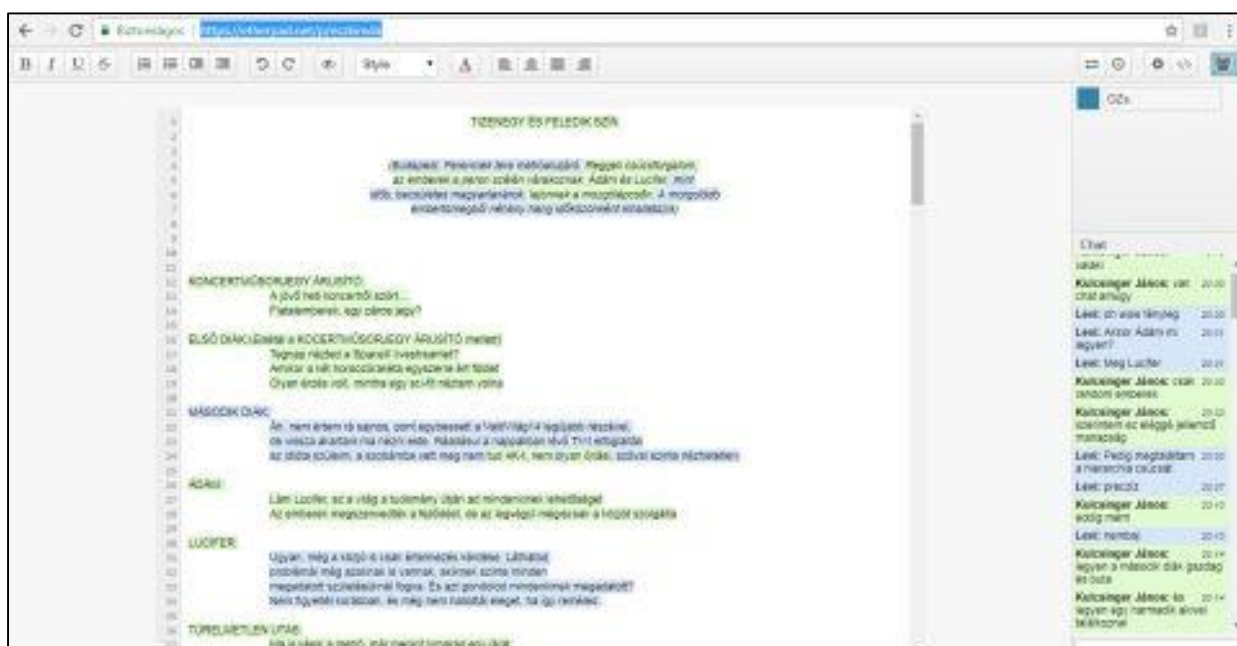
Biztonságos | https://etherpad.net/p/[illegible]

Style

GZs

TIZENEGY ÉS FELEDIK SZÍN

(Budapest. Ferenciek tere metrómegálló. Reggeli csúcsforgalom, az emberek a peron szélén várakoznak. Ádám és Lucifer, mint diák, beszédes magyarázatok, lejönnek a mozgólépcsőn. A mozgolódó embertömegből némely hang kiemelkedik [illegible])

KONCERTVÍZBÓRJEGY ÁRUSÍTÓ:
A jövő heti koncertről szól...
Fiatalemberek, egy olcsó jegy?

ELSŐ DIÁK (Ádám a KONCERTJEGY ÁRUSÍTÓ mellett)
Tegnap nézted a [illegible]?
Amikor a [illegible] egyszerre lett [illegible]
Olyan érzés volt, mintha egy sci-fit néztem volna

MÁSODIK DIÁK:
Én, nem értem rá sajnos, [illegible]
de vissza akartam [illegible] a nappaliban lévő TV-t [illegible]
az idős szüleim, a szobámba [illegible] nem olyan érzés, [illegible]

ÁDÁM:
Lám Lucifer, az a világ a tudomány után az mindenkinek lehetőséget
Az embereket megszervezte a Nőiséget, de az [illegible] a közjót szolgálta

LUCIFER:
Ugyan, még a város is csak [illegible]
problémái még azoknak is vannak, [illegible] minden
megfelelő szolgáltatással fogja. És azt gondolod mindenkinek megadatott?
Nem figyeltél korábban, és még nem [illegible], ha így reméled.

TÜRELMETLEN UTAS:
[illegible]

Chat
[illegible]
Kulcsinger János: van chat ahogy
Levi: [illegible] 20:10
Levi: Akkor Ádám és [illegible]? 20:11
Levi: Meg Lucifer 20:11
Kulcsinger János: csak random emberek 20:12
Kulcsinger János: szerintem ez eléggé jelenidő maradjon 20:12
Levi: Pedig megbeszéltük a hierarchia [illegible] 20:12
Levi: precíz 20:13
Kulcsinger János: eddig nem 20:13
Levi: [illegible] 20:13
Kulcsinger János: legyen a második diák gazdag és buta 20:14
Kulcsinger János: és legyen egy harmadik akivel találkoznak 20:14